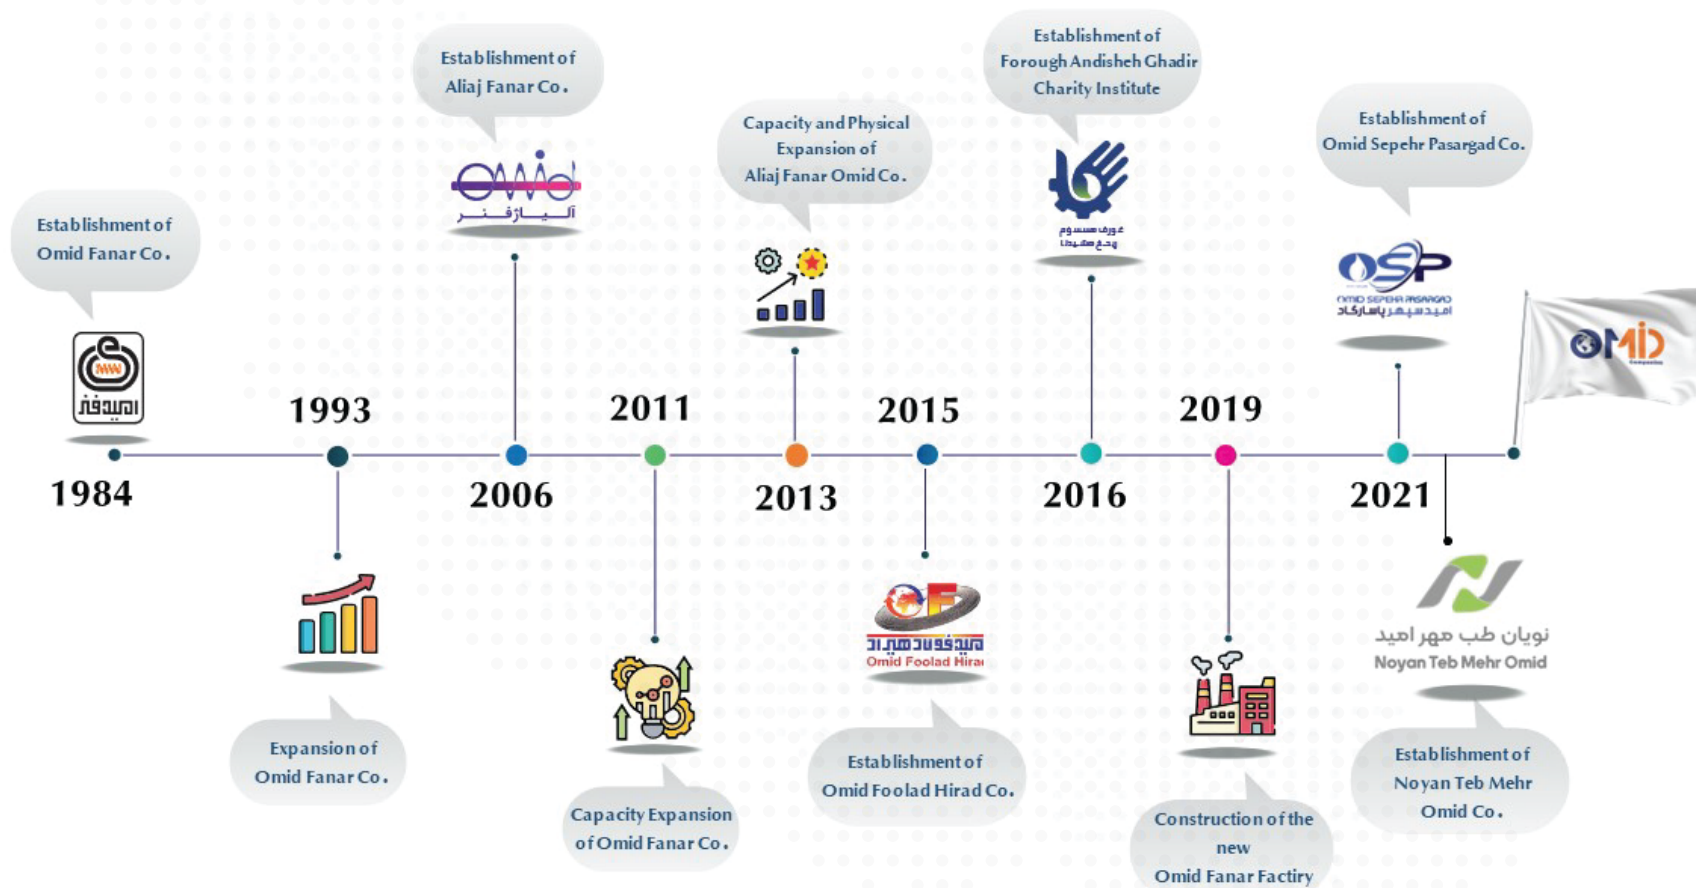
Establishment of Omid Fanar Co.

امیدفنار

1984

1993

Expansion of Omid Fanar Co.

Establishment of Aliaj Fanar Co.

آلیاژ فنر

2006

2011

Capacity Expansion of Omid Fanar Co.

Capacity and Physical Expansion of Aliaj Fanar Omid Co.

2013

2015

Omid Foolad Hirad

Establishment of Omid Foolad Hirad Co.

Establishment of Forough Andisheh Ghadir Charity Institute

2016

2019

Construction of the new Omid Fanar Factiry

Establishment of Omid Sepehr Pasargad Co.

OSP

OMID SEPEHR PASARGAD

امید سپهر پاسارگاد

2021

نویان طب مهر امید

Noyan Teb Mehr Omid

Establishment of Noyan Teb Mehr Omid Co.

OMID